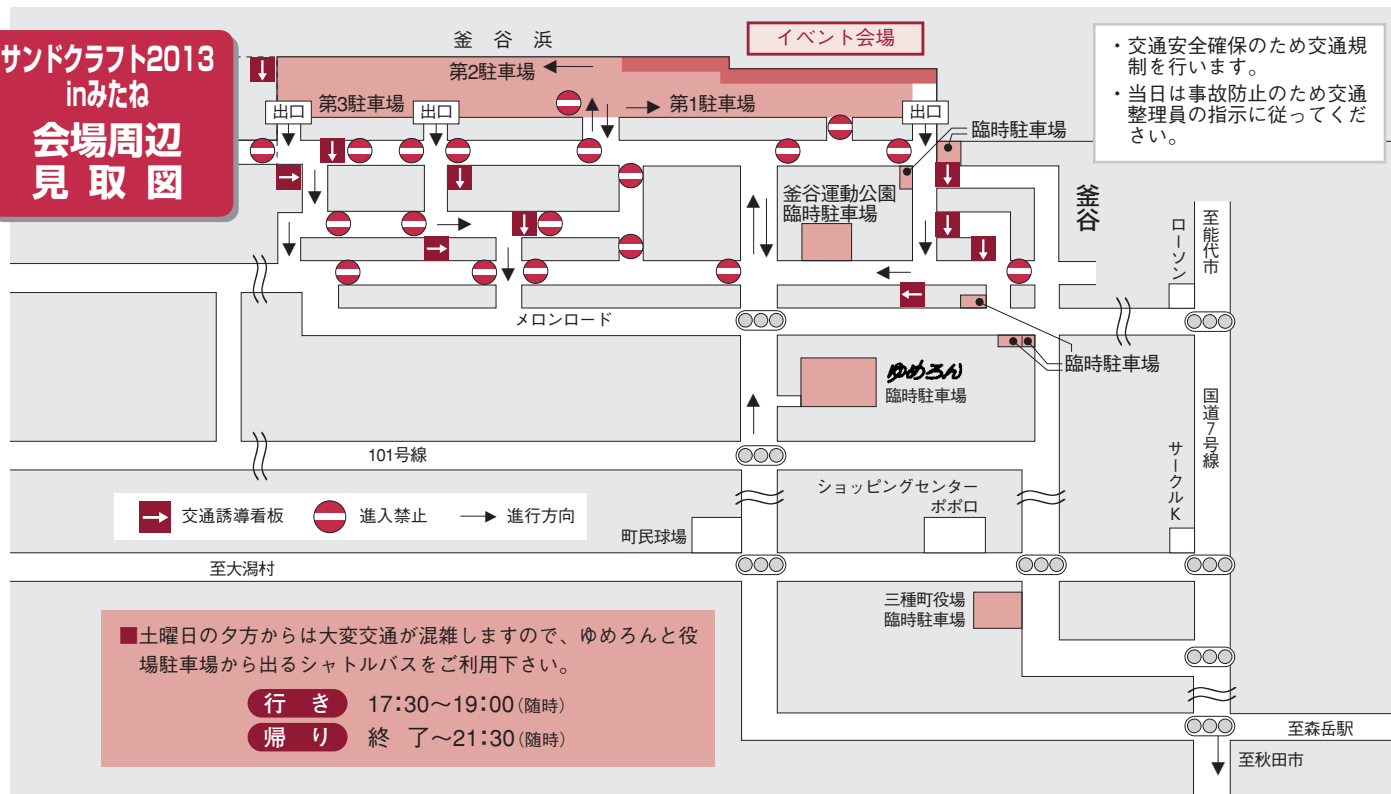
サンドクラフト2013 inみたね
会場周辺
見取図

釜谷浜

イベント会場

・交通安全確保のため交通規制を行います。
・当日は事故防止のため交通整理員の指示に従ってください。

第2駐車場
第3駐車場
第1駐車場
出口
出口
出口
臨時駐車場
釜谷運動公園
臨時駐車場
釜谷
ローソン
至能代市
メロンロード
臨時駐車場
ゆめろん
臨時駐車場
国道7号線
101号線
サークルK
ショッピングセンター
ポポロ
交通誘導看板
進入禁止
進行方向
町民球場
至大潟村
三種町役場
臨時駐車場

■土曜日の夕方からは大変交通が混雑しますので、ゆめろんと役場駐車場から出るシャトルバスをご利用下さい。
行き　17:30〜19:00(随時)
帰り　終　了〜21:30(随時)

至森岳駅
至秋田市